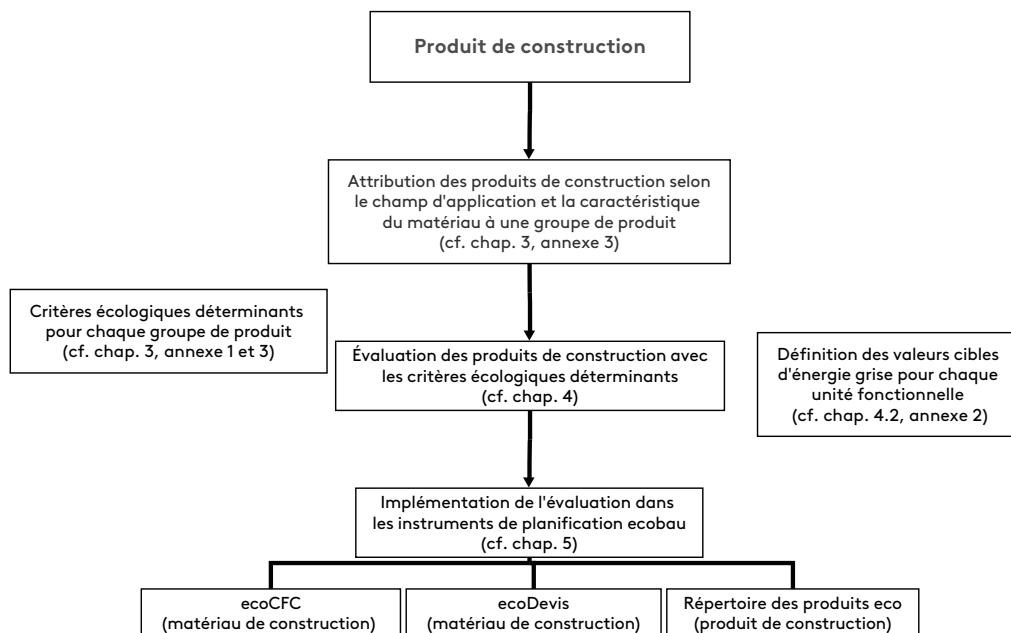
Produit de construction

Attribution des produits de construction selon le champ d'application et la caractéristique du matériau à une groupe de produit (cf. chap. 3, annexe 3)

Critères écologiques déterminants pour chaque groupe de produit (cf. chap. 3, annexe 1 et 3)

Évaluation des produits de construction avec les critères écologiques déterminants (cf. chap. 4)

Définition des valeurs cibles d'énergie grise pour chaque unité fonctionnelle (cf. chap. 4.2, annexe 2)

Implémentation de l'évaluation dans les instruments de planification ecobau (cf. chap. 5)

ecoCFC (matériau de construction)

ecoDevis (matériau de construction)

Répertoire des produits eco (produit de construction)